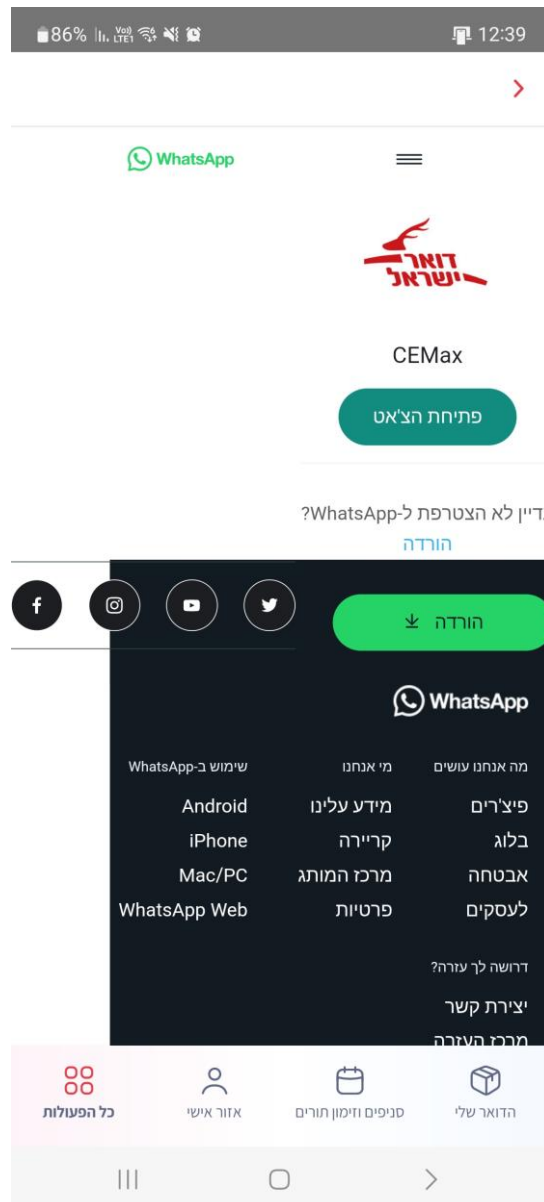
86% Vo) LTE1 12:39

WhatsApp

דואר ישראל

CEMax

פתיחת הצ'אט

עדיין לא הצטרפת ל-WhatsApp?
הורדה

הורדה

WhatsApp

מה אנחנו עושים
פיצ'רים
בלוג
אבטחה
לעסקים

מי אנחנו
מידע עלינו
קריירה
מרכז המותג
פרטיות

שימוש ב-WhatsApp
Android
iPhone
Mac/PC
WhatsApp Web

דרושה לך עזרה?
יצירת קשר
מרכז העזרה

הדואר שלי
סניפים וזימון תורים
אזור אישי
כל הפעולות